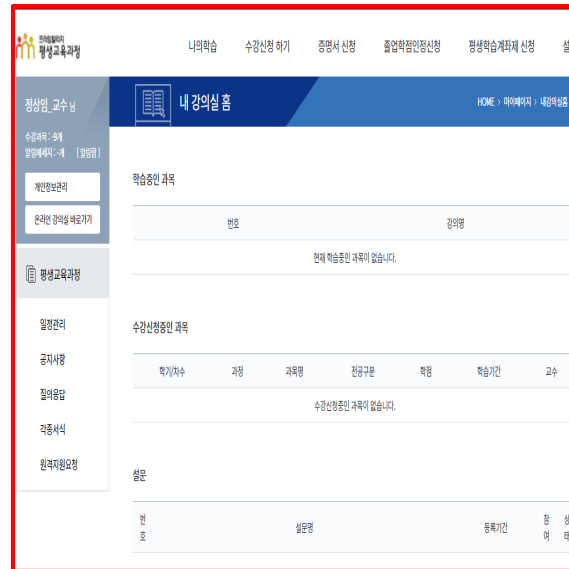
한국원격평생교육원
평생교육과정

나의학습 수강신청 하기 증명서 신청 졸업학점인정신청 평생학습계좌제 신청 설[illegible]

정상임_교수 님
수강과목 : 0개
알림메세지 : 0개 [알림함]
개인정보관리
온라인 강의실 바로가기

평생교육과정
일정관리
공지사항
질의응답
각종서식
원격지원요청

내 강의실 홈
HOME > 마이페이지 > 내강의실홈

학습중인 과목

| 번호 | 강의명 |
|---|---|
| 현재 학습중인 과목이 없습니다. | |

수강신청중인 과목

| 학기/차수 | 과정 | 과목명 | 전공구분 | 학점 | 학습기간 | 교수 |
|---|---|---|---|---|---|---|
| 수강신청중인 과목이 없습니다. | | | | | | |

설문

| 번호 | 설문명 | 등록기간 | 참여 | 상태 |
|---|---|---|---|---|